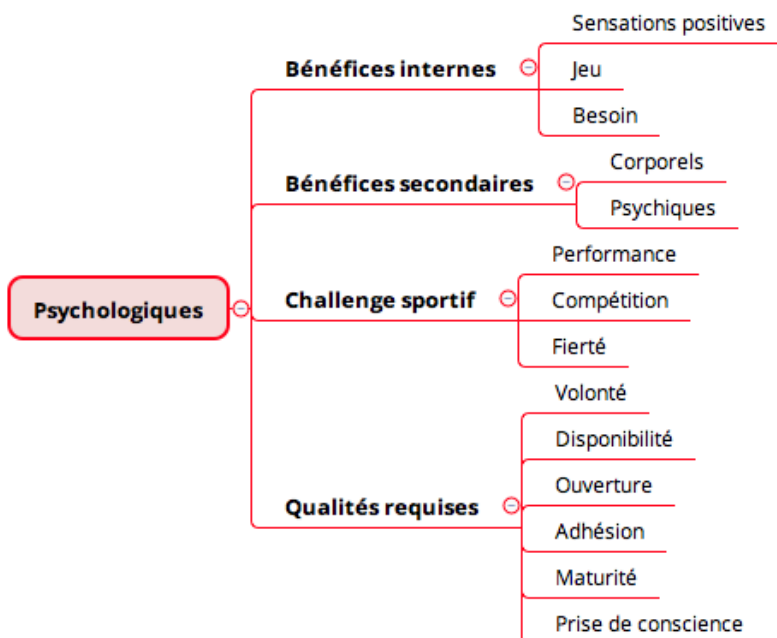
Psychologiques

Bénéfices internes
Sensations positives
Jeu
Besoin

Bénéfices secondaires
Corporels
Psychiques

Challenge sportif
Performance
Compétition
Fierté

Qualités requises
Volonté
Disponibilité
Ouverture
Adhésion
Maturité
Prise de conscience